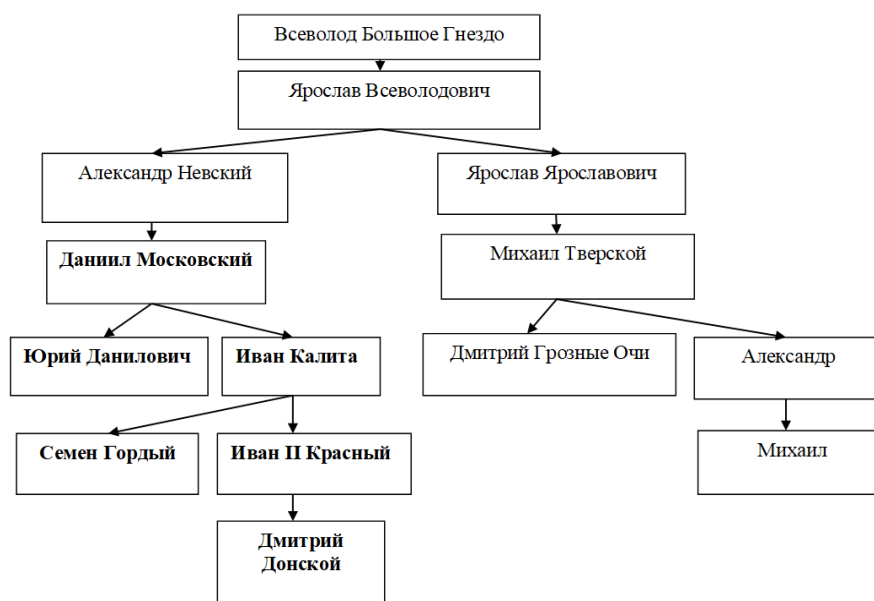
Всеволод Большое Гнездо

Ярослав Всеволодович

Александр Невский

Ярослав Ярославович

Даниил Московский

Михаил Тверской

Юрий Данилович

Иван Калита

Дмитрий Грозные Очи

Александр

Семен Гордый

Иван II Красный

Михаил

Дмитрий Донской